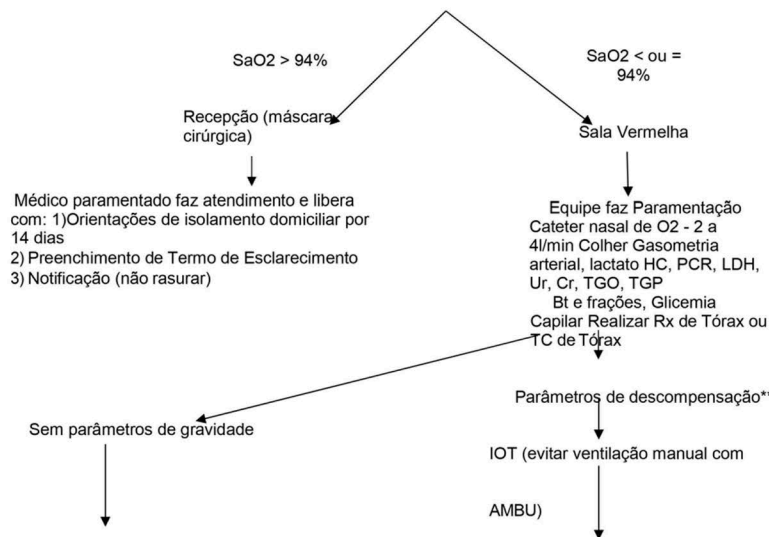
SaO2 > 94%

SaO2 < ou = 94%

Recepção (máscara cirúrgica)

Sala Vermelha

Médico paramentado faz atendimento e libera com: 1)Orientações de isolamento domiciliar por 14 dias
2) Preenchimento de Termo de Esclarecimento
3) Notificação (não rasurar)

Equipe faz Paramentação Cateter nasal de O2 - 2 a 4l/min Colher Gasometria arterial, lactato HC, PCR, LDH, Ur, Cr, TGO, TGP Bt e frações, Glicemia Capilar Realizar Rx de Tórax ou TC de Tórax

Parâmetros de descompensação*¹

Sem parâmetros de gravidade

IOT (evitar ventilação manual com AMBU)